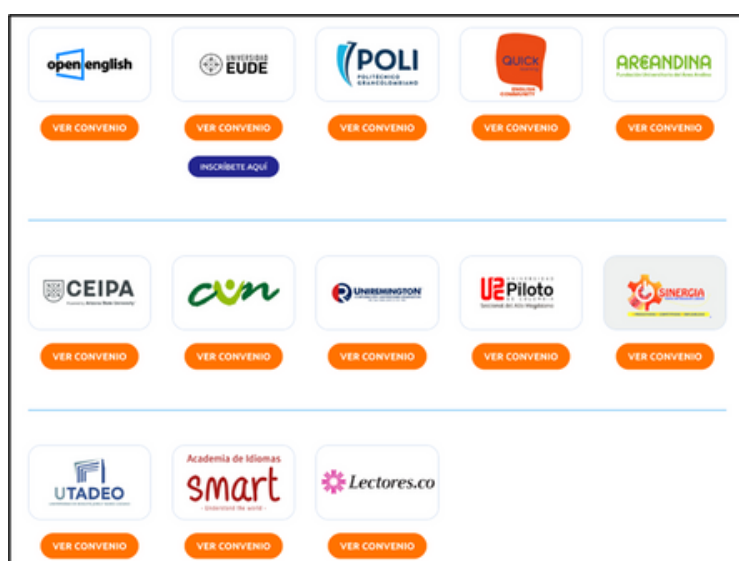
open english

UNIVERSIDAD EUDE

POLI POLITÉCNICO GRANCOLOMBIANO

QUICK

AREANDINA Fundación Universitaria del Área Andina

VER CONVENIO

VER CONVENIO

INSCRÍBETE AQUÍ

VER CONVENIO

VER CONVENIO

VER CONVENIO

CEIPA

cun

UNIREMINGTON

UNIVERSIDAD Piloto DE COLOMBIA

SINERGIA

VER CONVENIO

VER CONVENIO

VER CONVENIO

VER CONVENIO

VER CONVENIO

UTADEO

Academia de Idiomas smart

Lectores.co

VER CONVENIO

VER CONVENIO

VER CONVENIO